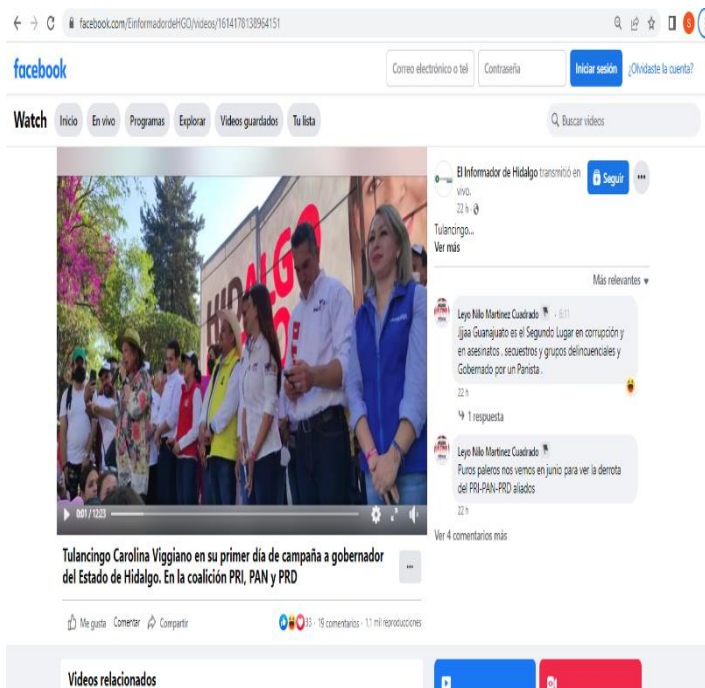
facebook.com/ElnformadordeHGO/videos/1614178138964151

facebook

Correo electrónico o tel
Contraseña
Iniciar sesión
¿Olvidaste la cuenta?

Watch
Inicio
En vivo
Programas
Explorar
Videos guardados
Tu lista
Buscar videos

HIDALGO

0:01 / 12:23

Tulancingo Carolina Viggiano en su primer día de campaña a gobernador del Estado de Hidalgo. En la coalición PRI, PAN y PRD

Me gusta
Comentar
Compartir
33 · 19 comentarios · 1,1 mil reproducciones

El Informador de Hidalgo transmitió en vivo.
22 h
Seguir
Tulancingo...
Ver más

Más relevantes

Leyo Nilo Martinez Cuadrado · 0:11
Jjjaa Guanajuato es el Segundo Lugar en corrupción y en asesinatos , secuestros y grupos delincuenciales y Gobernado por un Panista .
22 h
1 respuesta

Leyo Nilo Martinez Cuadrado
Puros paleros nos vemos en junio para ver la derrota del PRI-PAN-PRD aliados
22 h

Ver 4 comentarios más

Videos relacionados